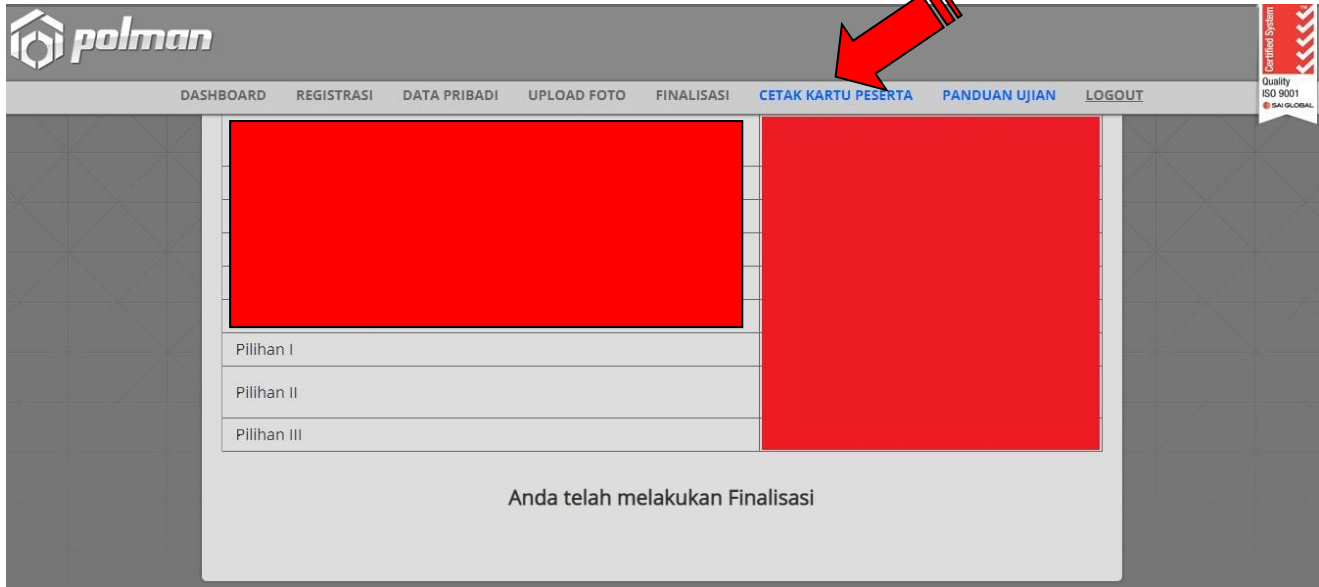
polman

Certified System
Quality
ISO 9001
SAI GLOBAL

DASHBOARD REGISTRASI DATA PRIBADI UPLOAD FOTO FINALISASI CETAK KARTU PESERTA PANDUAN UJIAN LOGOUT

| Pilihan I |
|---|
| Pilihan II |
| Pilihan III |

Anda telah melakukan Finalisasi